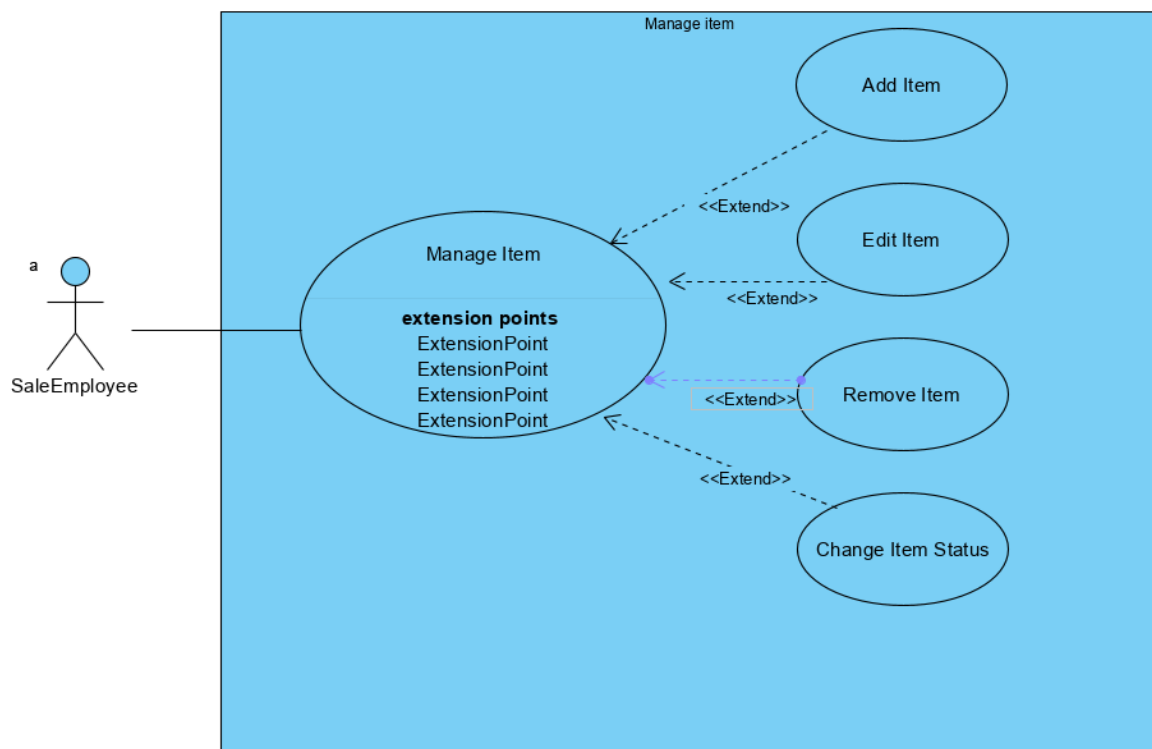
Manage item

a

SaleEmployee

Add Item

<<Extend>>

Edit Item

Manage Item

<<Extend>>

extension points
ExtensionPoint
ExtensionPoint
ExtensionPoint
ExtensionPoint

Remove Item

<<Extend>>

<<Extend>>

Change Item Status